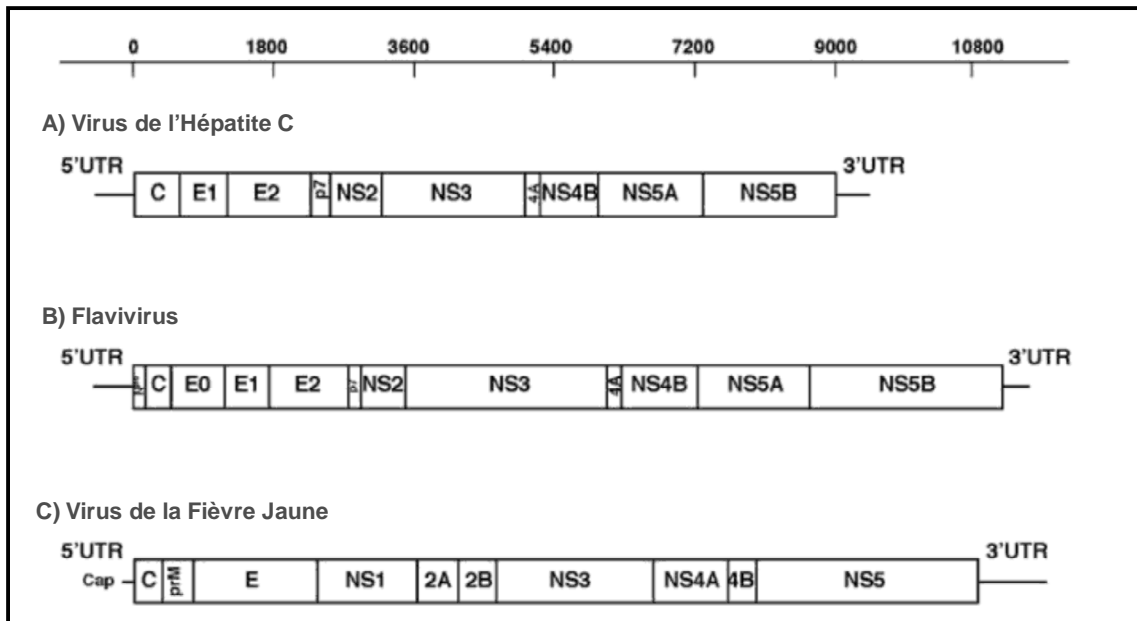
0 1800 3600 5400 7200 9000 10800

A) Virus de l'Hépatite C

5'UTR

C E1 E2 p7 NS2 NS3 4A NS4B NS5A NS5B

3'UTR

B) Flavivirus

5'UTR

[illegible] C E0 E1 E2 p7 NS2 NS3 4A NS4B NS5A NS5B

3'UTR

C) Virus de la Fièvre Jaune

5'UTR

Cap C prM E NS1 2A 2B NS3 NS4A 4B NS5

3'UTR